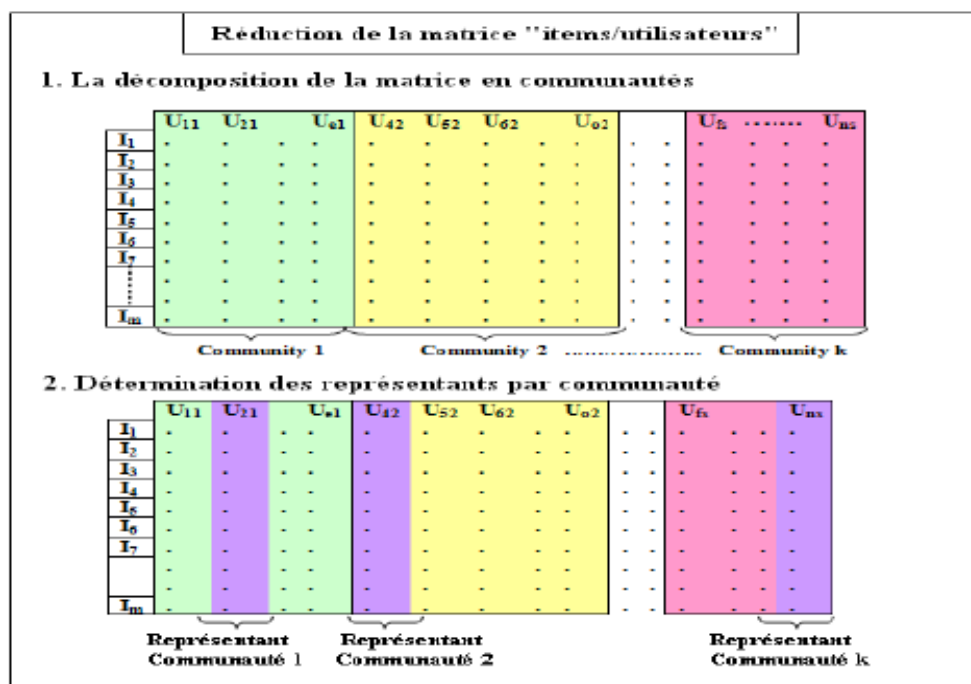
Réduction de la matrice "items/utilisateurs"

1. La décomposition de la matrice en communautés

| | $U_{11}$ | $U_{21}$ | $U_{e1}$ | $U_{42}$ | $U_{52}$ | $U_{62}$ | $U_{o2}$ | | $U_{fk}$ ....... | $U_{nk}$ |
|---|---|---|---|---|---|---|---|---|---|---|
| $I_1$ | | | | | | | | | | |
| $I_2$ | | | | | | | | | | |
| $I_3$ | | | | | | | | | | |
| $I_4$ | | | | | | | | | | |
| $I_5$ | | | | | | | | | | |
| $I_6$ | | | | | | | | | | |
| $I_7$ | | | | | | | | | | |
| $I_m$ | | | | | | | | | | |

Community 1 Community 2 ................ Community k

2. Détermination des représentants par communauté

| | $U_{11}$ | $U_{21}$ | $U_{e1}$ | $U_{42}$ | $U_{52}$ | $U_{62}$ | $U_{o2}$ | | $U_{fk}$ | $U_{nk}$ |
|---|---|---|---|---|---|---|---|---|---|---|
| $I_1$ | | | | | | | | | | |
| $I_2$ | | | | | | | | | | |
| $I_3$ | | | | | | | | | | |
| $I_4$ | | | | | | | | | | |
| $I_5$ | | | | | | | | | | |
| $I_6$ | | | | | | | | | | |
| $I_7$ | | | | | | | | | | |
| $I_m$ | | | | | | | | | | |

Représentant Communauté 1 Représentant Communauté 2 Représentant Communauté k